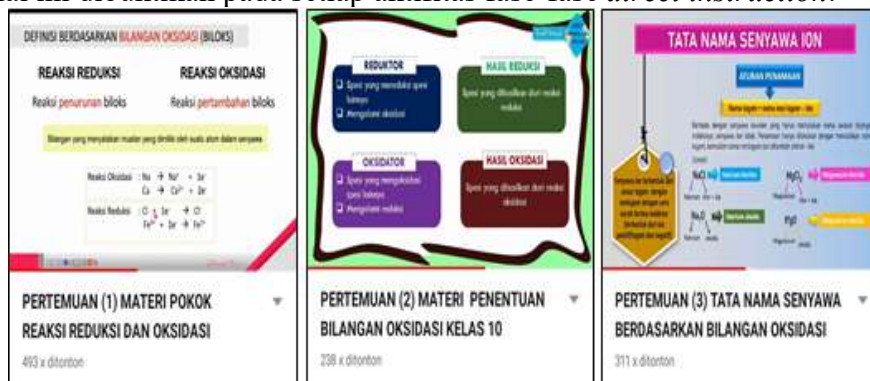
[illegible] ini ditaikkan pada setiap akhirat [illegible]

DEFINISI BERDASARKAN BILANGAN OKSIDASI (BILOKS)

REAKSI REDUKSI

Reaksi penurunan biloks

REAKSI OKSIDASI

Reaksi pertambahan biloks

Bilangan yang menyatakan muatan yang dimiliki oleh suatu atom dalam senyawa

Reaksi Oksidasi : Na → Na⁺ + 1e
Cu → Cu²⁺ + 2e

Reaksi Reduksi : Cl + 1e → Cl⁻
Fe³⁺ + 3e → Fe²⁺

REDUKTOR

Spesi yang mereduksi spesi lainnya

Mengalami oksidasi

HASIL REDUKSI

Spesi yang dihasilkan dari reaksi reduksi

OKSIDATOR

Spesi yang mengoksidasi spesi lainnya

Mengalami reduksi

HASIL OKSIDASI

Spesi yang dihasilkan dari reaksi oksidasi

TATA NAMA SENYAWA ION

ATURAN PENAMAAN

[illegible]

NaCl

Na₂O

MgCl₂

MgO

PERTEMUAN (1) MATERI POKOK REAKSI REDUKSI DAN OKSIDASI

493 x ditonton

PERTEMUAN (2) MATERI PENENTUAN BILANGAN OKSIDASI KELAS 10

238 x ditonton

PERTEMUAN (3) TATA NAMA SENYAWA BERDASARKAN BILANGAN OKSIDASI

311 x ditonton